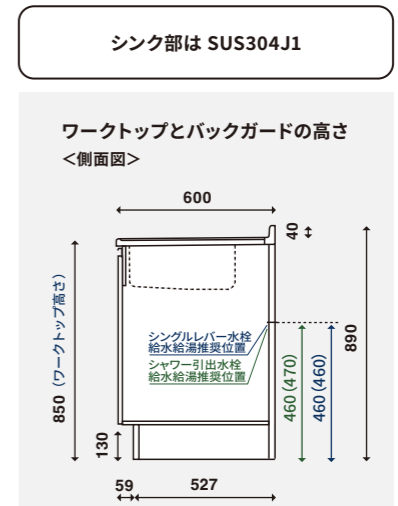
シンク部は SUS304J1

ワークトップとバックガードの高さ
<側面図>

600

40

850（ワークトップ高さ）

シングルレバー水栓
給水給湯推奨位置

シャワー引出水栓
給水給湯推奨位置

460 (470)

460 (460)

890

130

59

527